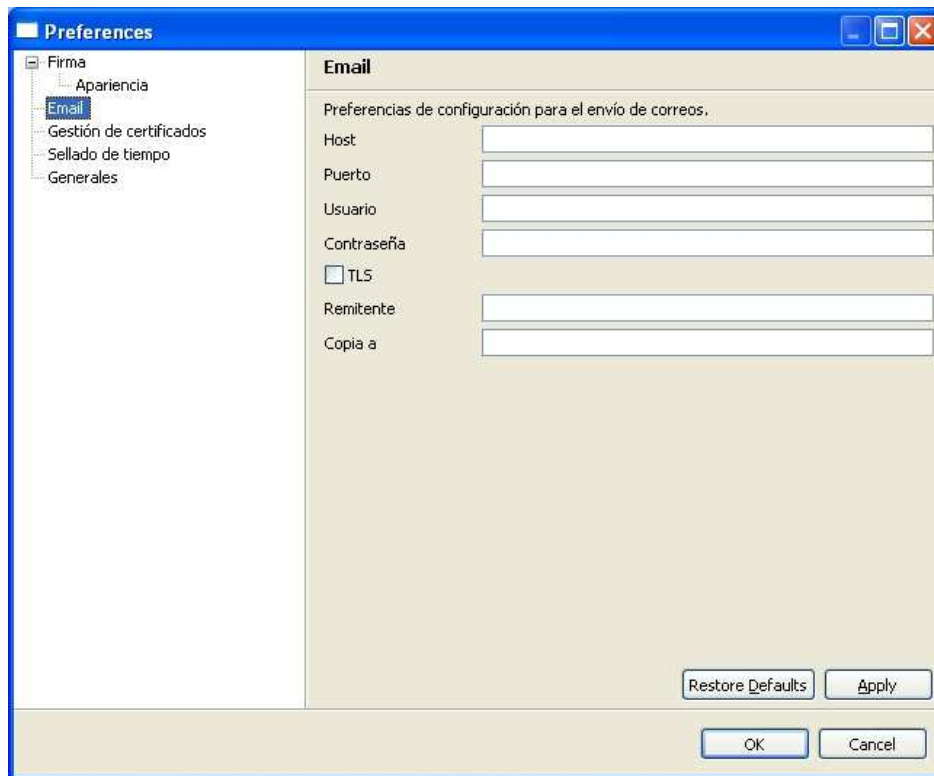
Preferences

Firma
Apariencia
Email
Gestión de certificados
Sellado de tiempo
Generales

Email

Preferencias de configuración para el envío de correos.

Host

Puerto

Usuario

Contraseña

TLS

Remitente

Copia a

Restore Defaults
Apply

OK
Cancel